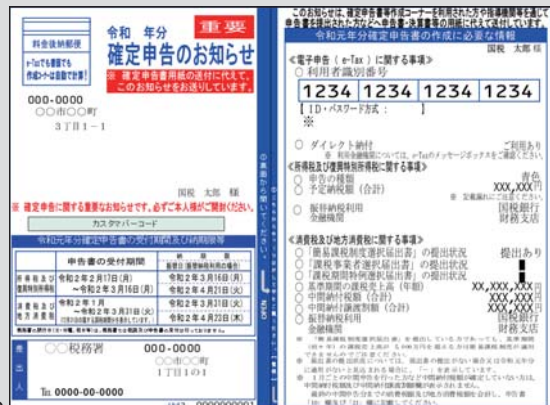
料金後納郵便

e-Taxでも提出でも作成コーナーは自動で計算!

令和　年分
確定申告のお知らせ
重要

※ 確定申告書用紙の送付に代えて、このお知らせをお送りしています。

000-0000
○○市○○町
3丁目1－1

国税　太郎　様

※ 確定申告に関する重要なお知らせです。必ずご本人様がご開封ください。

カスタマバーコード

令和元年分確定申告書の受付期間及び納期限等

| | 申告書の受付期間 | 納期限 |
|---|---|---|
| 所得税及び復興特別所得税 | 令和2年2月17日(月)～令和2年3月16日(月) | 令和2年3月16日(月) / 令和2年4月21日(火) |
| 消費税及び地方消費税 | 令和2年○月○日(○)～令和2年3月31日(火) | 令和2年3月31日(火) / 令和2年4月23日(木) |

差出人
○○税務署
000-0000
○○市○○町
1丁目1の1
TEL 0000-00-0000

このお知らせは、確定申告書等作成コーナーを利用された方や税理士の方に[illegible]
申告書を提出された方などへ申告書・決算書等の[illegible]

令和元年分確定申告の作成に必要な情報
国税　太郎　様

≪電子申告（e-Tax）に関する事項≫
○ 利用者識別番号
1234 1234 1234 1234
[ID・パスワード方式：　　]
※

○ ダイレクト納付　　　　ご利用あり
※ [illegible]

≪所得税及び復興特別所得税に関する事項≫
○ 申告の種類　　　　青色
○ 予定納税額（合計）　　XXX,XXX円
○ 振替納税利用　　国税銀行
　 金融機関　　財務支店

≪消費税及び地方消費税に関する事項≫
○「簡易課税制度選択届出書」の提出状況　　提出あり
○「課税事業者選択届出書」の提出状況
○「課税期間特例選択届出書」の提出状況
○ 基準期間の課税売上高（年）　　XX,XXX,XXX円
○ 中間納付税額（合計）　　XXX,XXX円
○ 中間納付譲渡割額（合計）　　XXX,XXX円
○ 振替納税利用　　国税銀行
　 金融機関　　財務支店